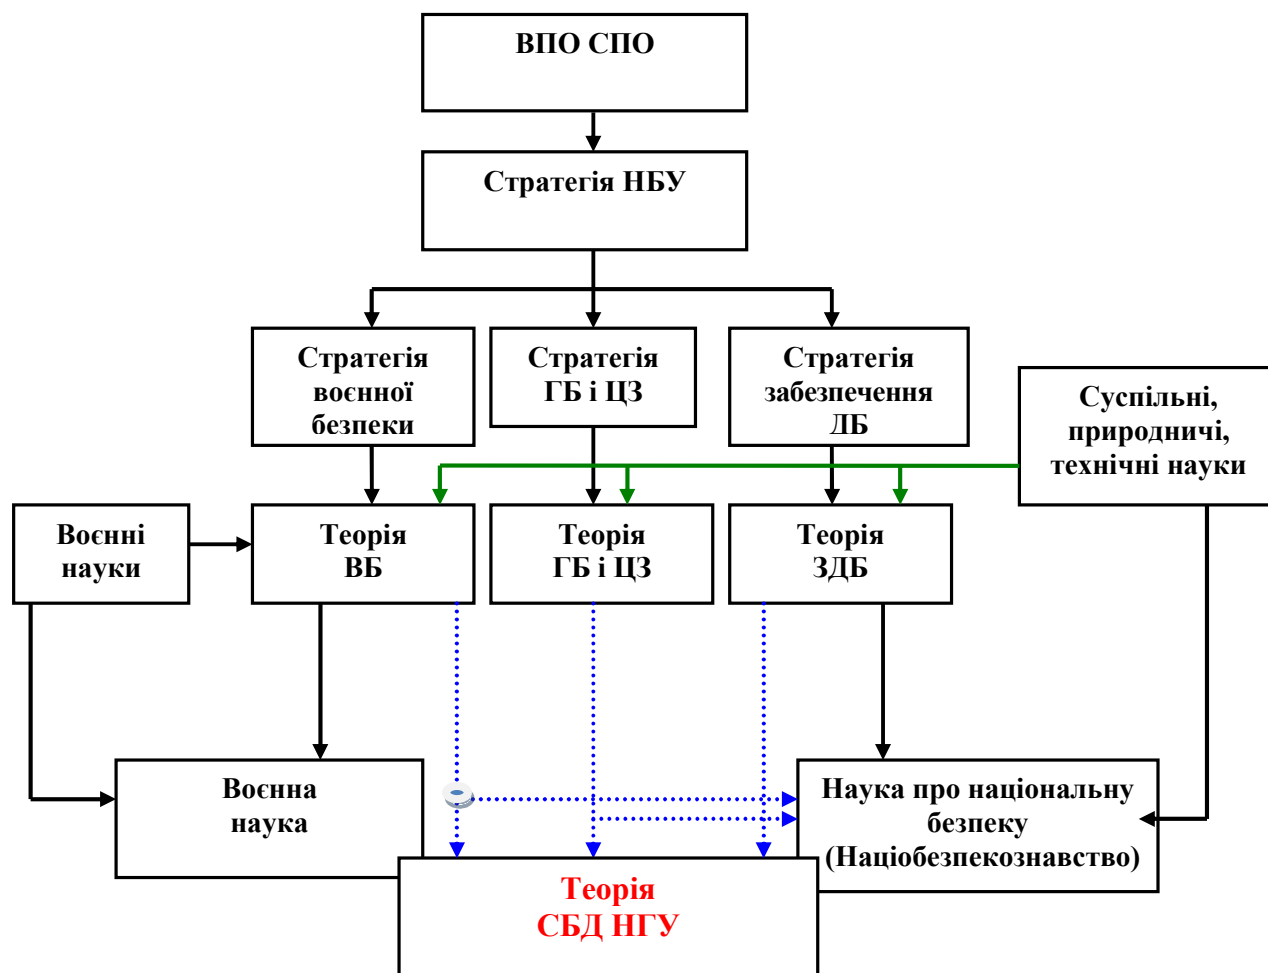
ВПО СПО

Стратегія НБУ

Стратегія воєнної безпеки

Стратегія ГБ і ЦЗ

Стратегія забезпечення ДБ

Суспільні, природничі, технічні науки

Воєнні науки

Теорія ВБ

Теорія ГБ і ЦЗ

Теорія ЗДБ

Воєнна наука

Наука про національну безпеку (Націобезпекознавство)

Теорія СБД НГУ